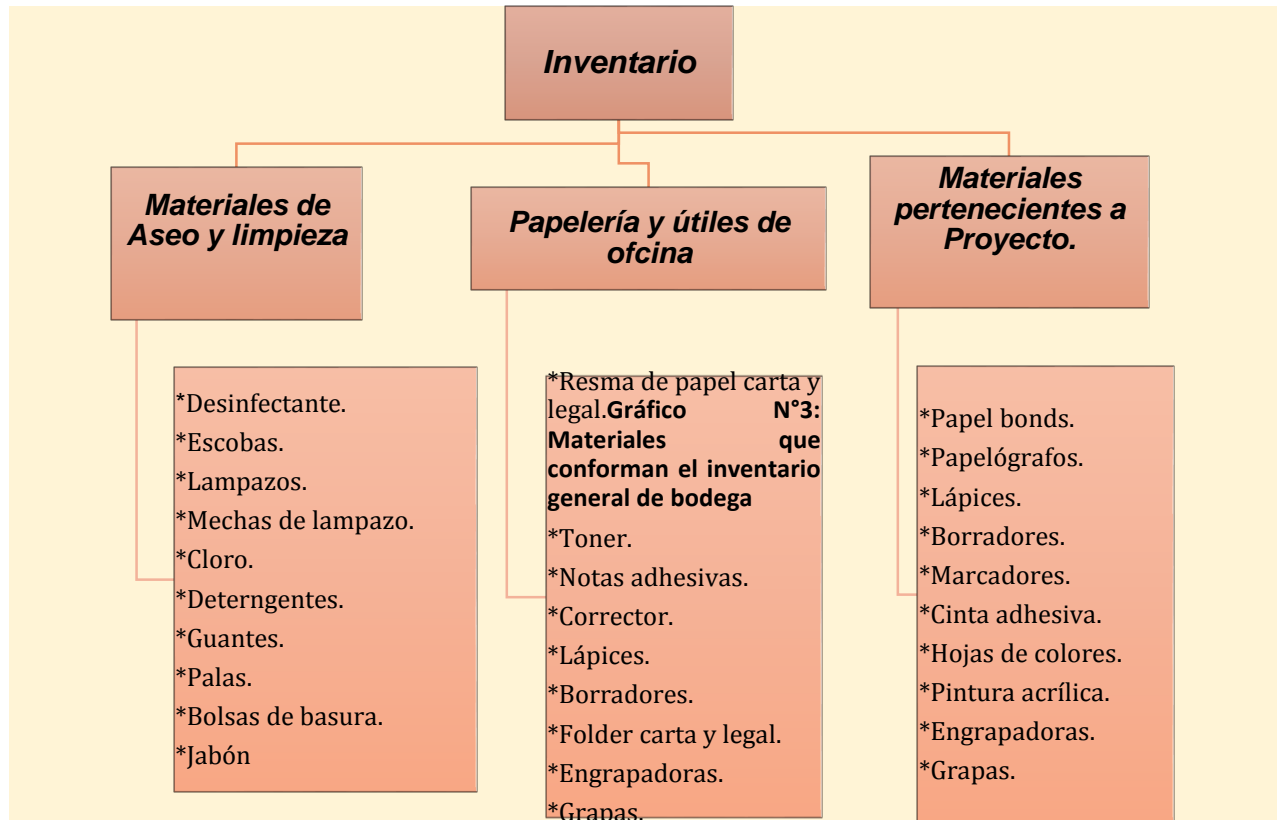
Inventario

Materiales de Aseo y limpieza

Papelería y útiles de ofcina

Materiales pertenecientes a Proyecto.

*Desinfectante.
*Escobas.
*Lampazos.
*Mechas de lampazo.
*Cloro.
*Deterngentes.
*Guantes.
*Palas.
*Bolsas de basura.
*Jabón

*Resma de papel carta y legal.**Gráfico N°3: Materiales que conforman el inventario general de bodega**
*Toner.
*Notas adhesivas.
*Corrector.
*Lápices.
*Borradores.
*Folder carta y legal.
*Engrapadoras.
*Grapas.

*Papel bonds.
*Papelógrafos.
*Lápices.
*Borradores.
*Marcadores.
*Cinta adhesiva.
*Hojas de colores.
*Pintura acrílica.
*Engrapadoras.
*Grapas.